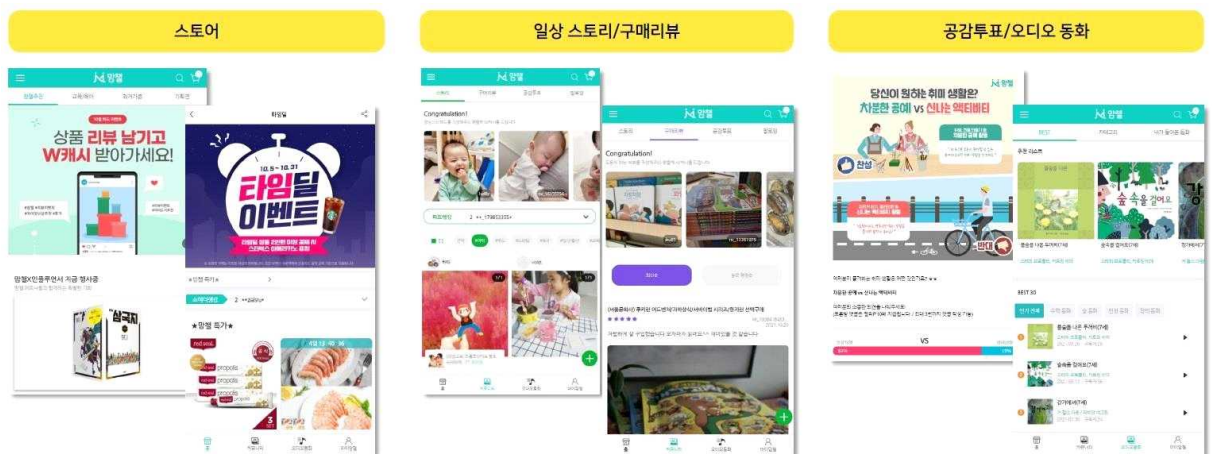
스토어

일상 스토리/구매리뷰

공감투표/오디오 동화

맘껠

상품 리뷰 남기고 W캐시 받아가세요!

타임딜

10.5 ~ 10.31

타임딜 이벤트

★맘껠 특가★

Congratulation!

Congratulation!

VS

당신이 원하는 취미 생활은?

차분한 공예 vs 신나는 액티비티

찬성

반대

맘껠

BEST 10

숲 속을 걸어요